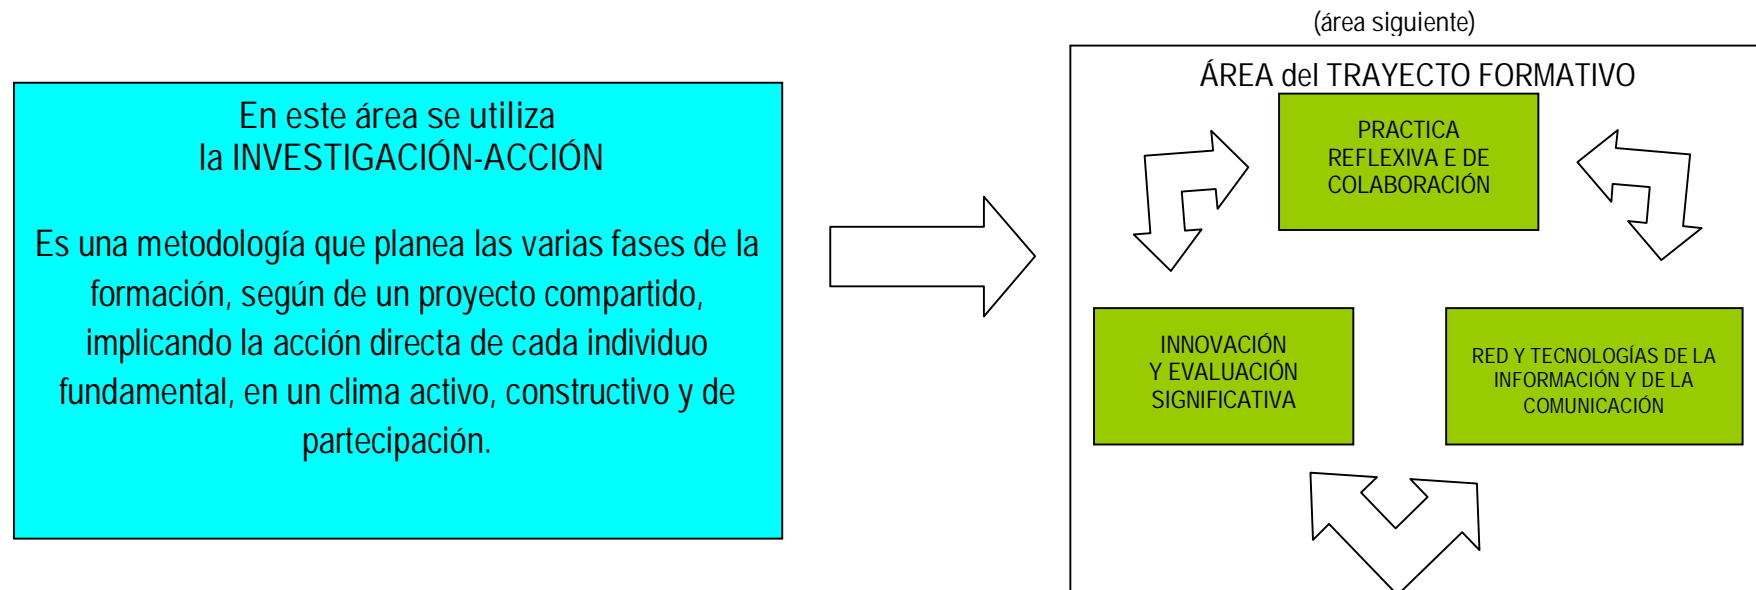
En este área se utiliza
la INVESTIGACIÓN-ACCIÓN

Es una metodología que planea las varias fases de la formación, según de un proyecto compartido, implicando la acción directa de cada individuo fundamental, en un clima activo, constructivo y de partecipación.

(área siguiente)

ÁREA del TRAYECTO FORMATIVO

PRACTICA REFLEXIVA E DE COLABORACIÓN

INNOVACIÓN Y EVALUACIÓN SIGNIFICATIVA

RED Y TECNOLOGÍAS DE LA INFORMACIÓN Y DE LA COMUNICACIÓN